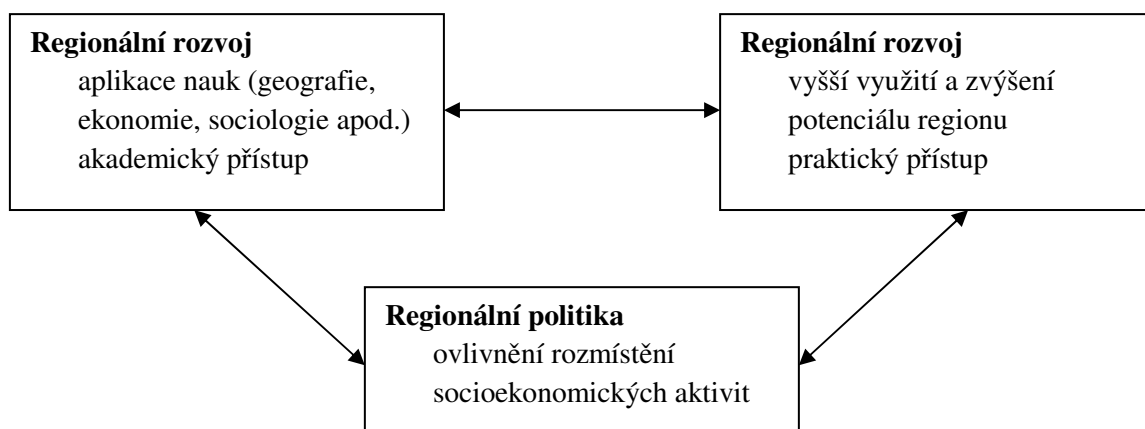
**Regionální rozvoj**
aplikace nauk (geografie, ekonomie, sociologie apod.)
akademický přístup

**Regionální rozvoj**
vyšší využití a zvýšení potenciálu regionu
praktický přístup

**Regionální politika**
ovlivnění rozmístění socioekonomických aktivit